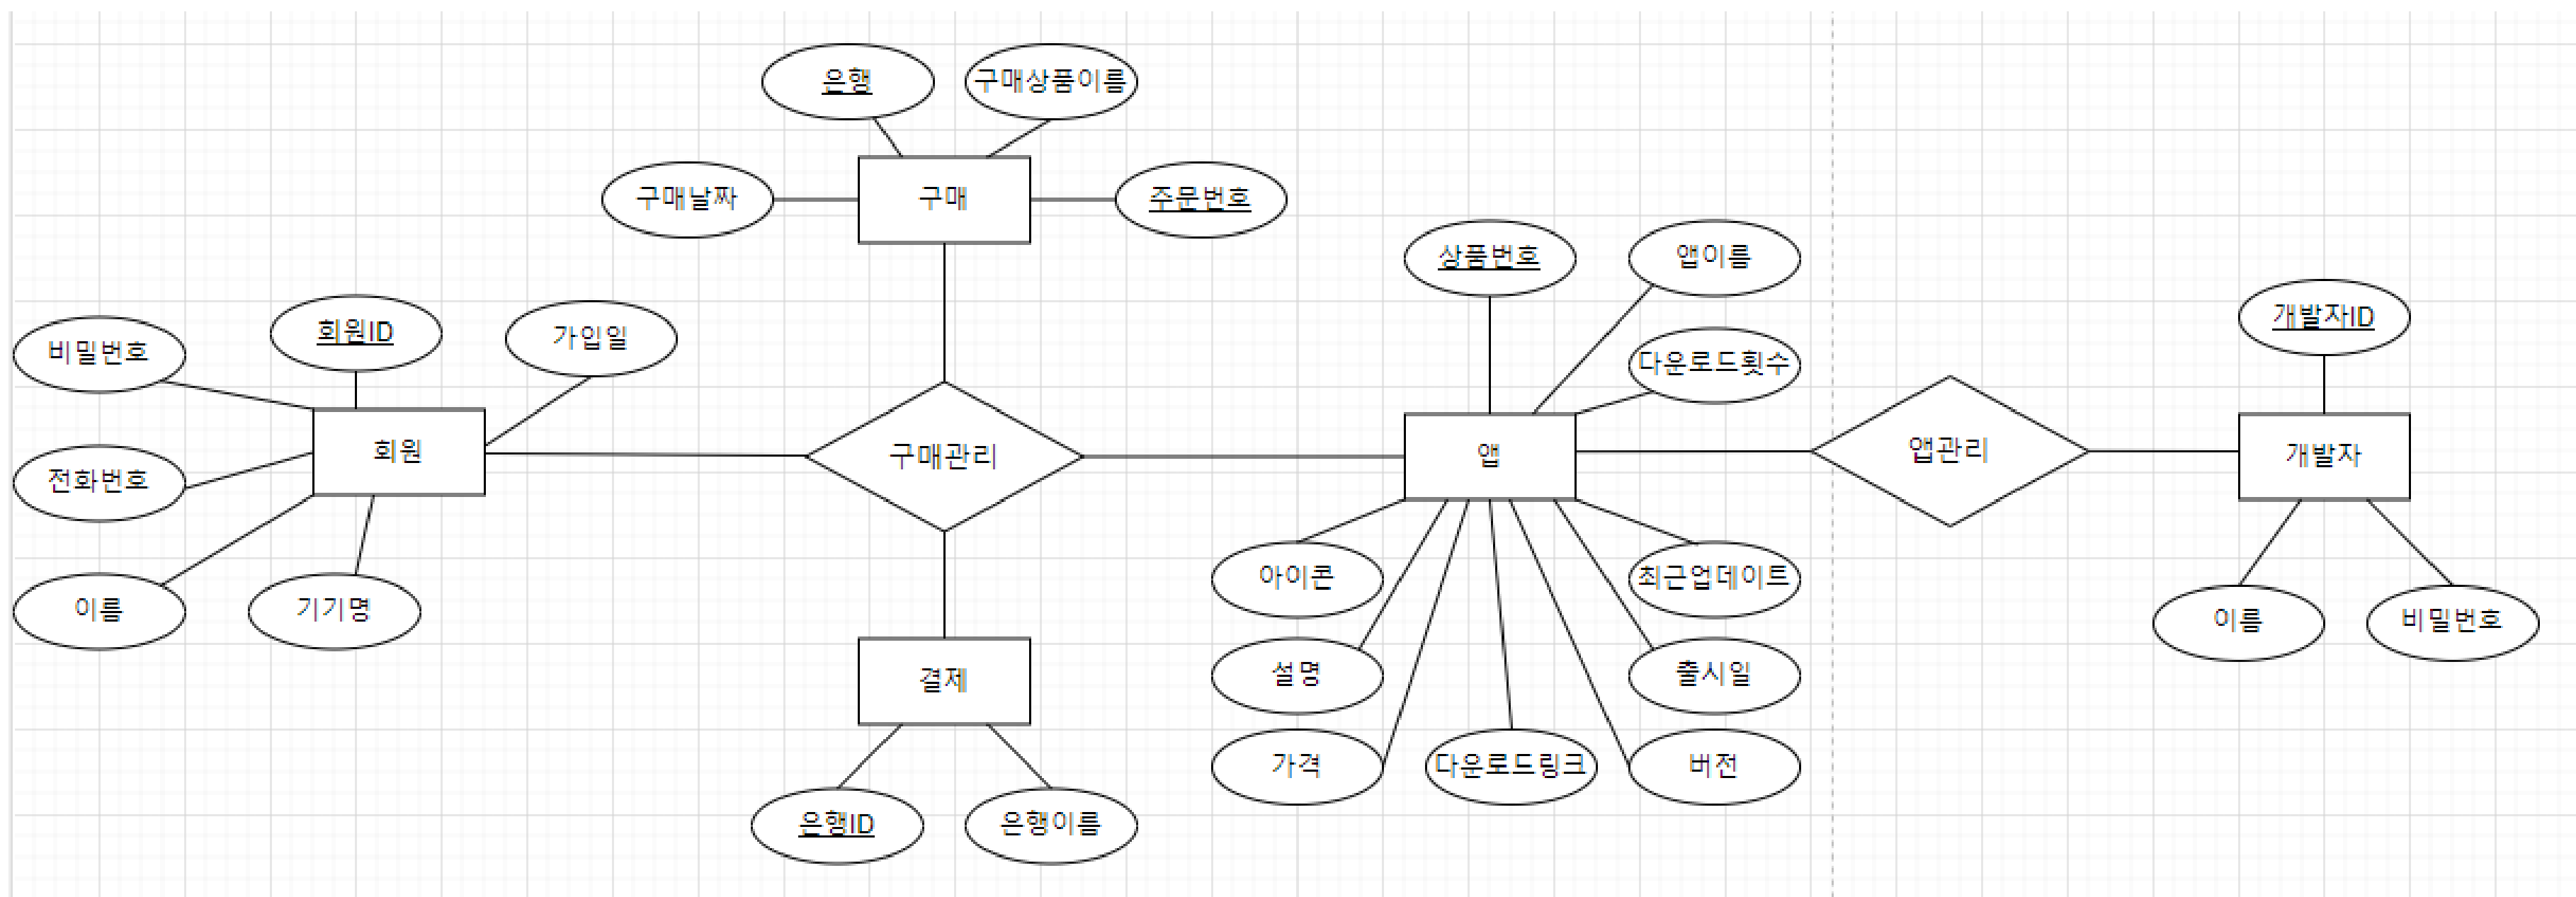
은행
구매상품이름
구매날짜
구매
주문번호
상품번호
앱이름
비밀번호
회원ID
가입일
다운로드횟수
개발자ID
회원
구매관리
앱
앱관리
개발자
전화번호
이름
기기명
아이콘
최근업데이트
이름
비밀번호
설명
출시일
결제
가격
다운로드링크
버전
은행ID
은행이름